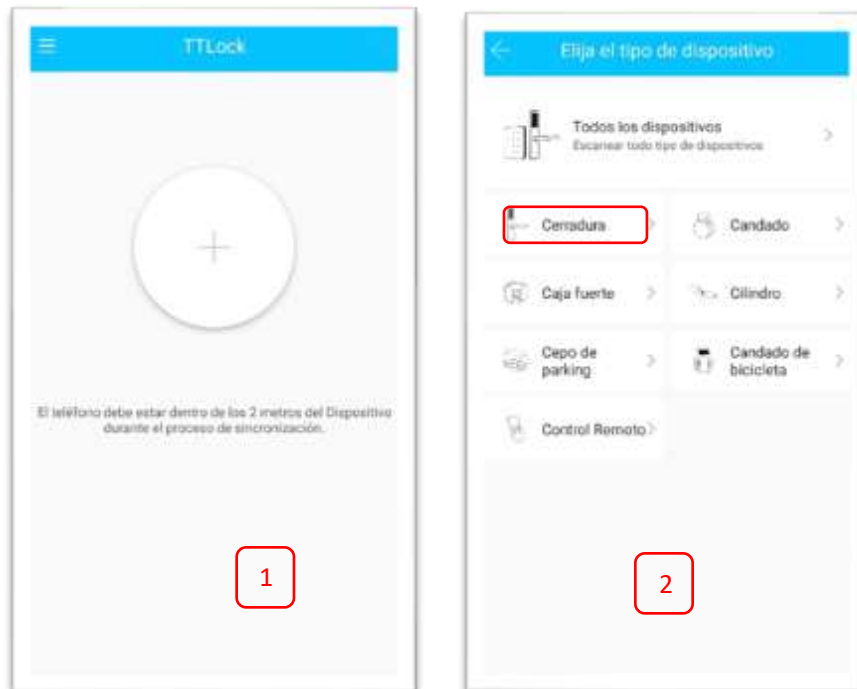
TTLock

+

El teléfono debe estar dentro de los 2 metros del Dispositivo durante el proceso de sincronización.

1

Elija el tipo de dispositivo

Todos los dispositivos
Escanear todo tipo de dispositivos

Cerradura

Candado

Caja fuerte

Cilindro

Cepo de parking

Candado de bicicleta

Control Remoto

2